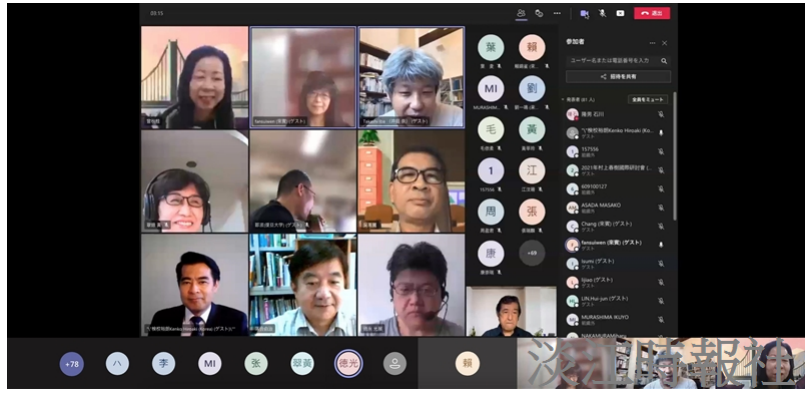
退出

参加者

ユーザー名または電話番号を入力

招待を共有

全員をミュート

葉

頼

MI

劉

毛

黄

1

江

周

張

唐

+69

MURASHIMA

ASADA MASAKO

Chang (ゲスト)

fenxuwen (ゲスト)

Iiushi (ゲスト)

LIN,Hui-jun (ゲスト)

MURASHIMA KUYO

+78

ハ

李

MI

張

郭黃

徳光

頼

淡江時報社